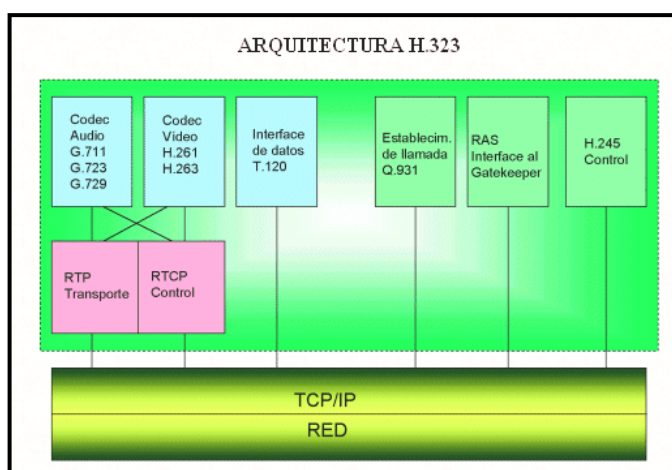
ARQUITECTURA H.323

Codec Audio G.711 G.723 G.729

Codec Video H.261 H.263

Interface de datos T.120

Establecim. de llamada Q.931

RAS Interface al Gatekeeper

H.245 Control

RTP Transporte

RTCP Control

TCP/IP

RED